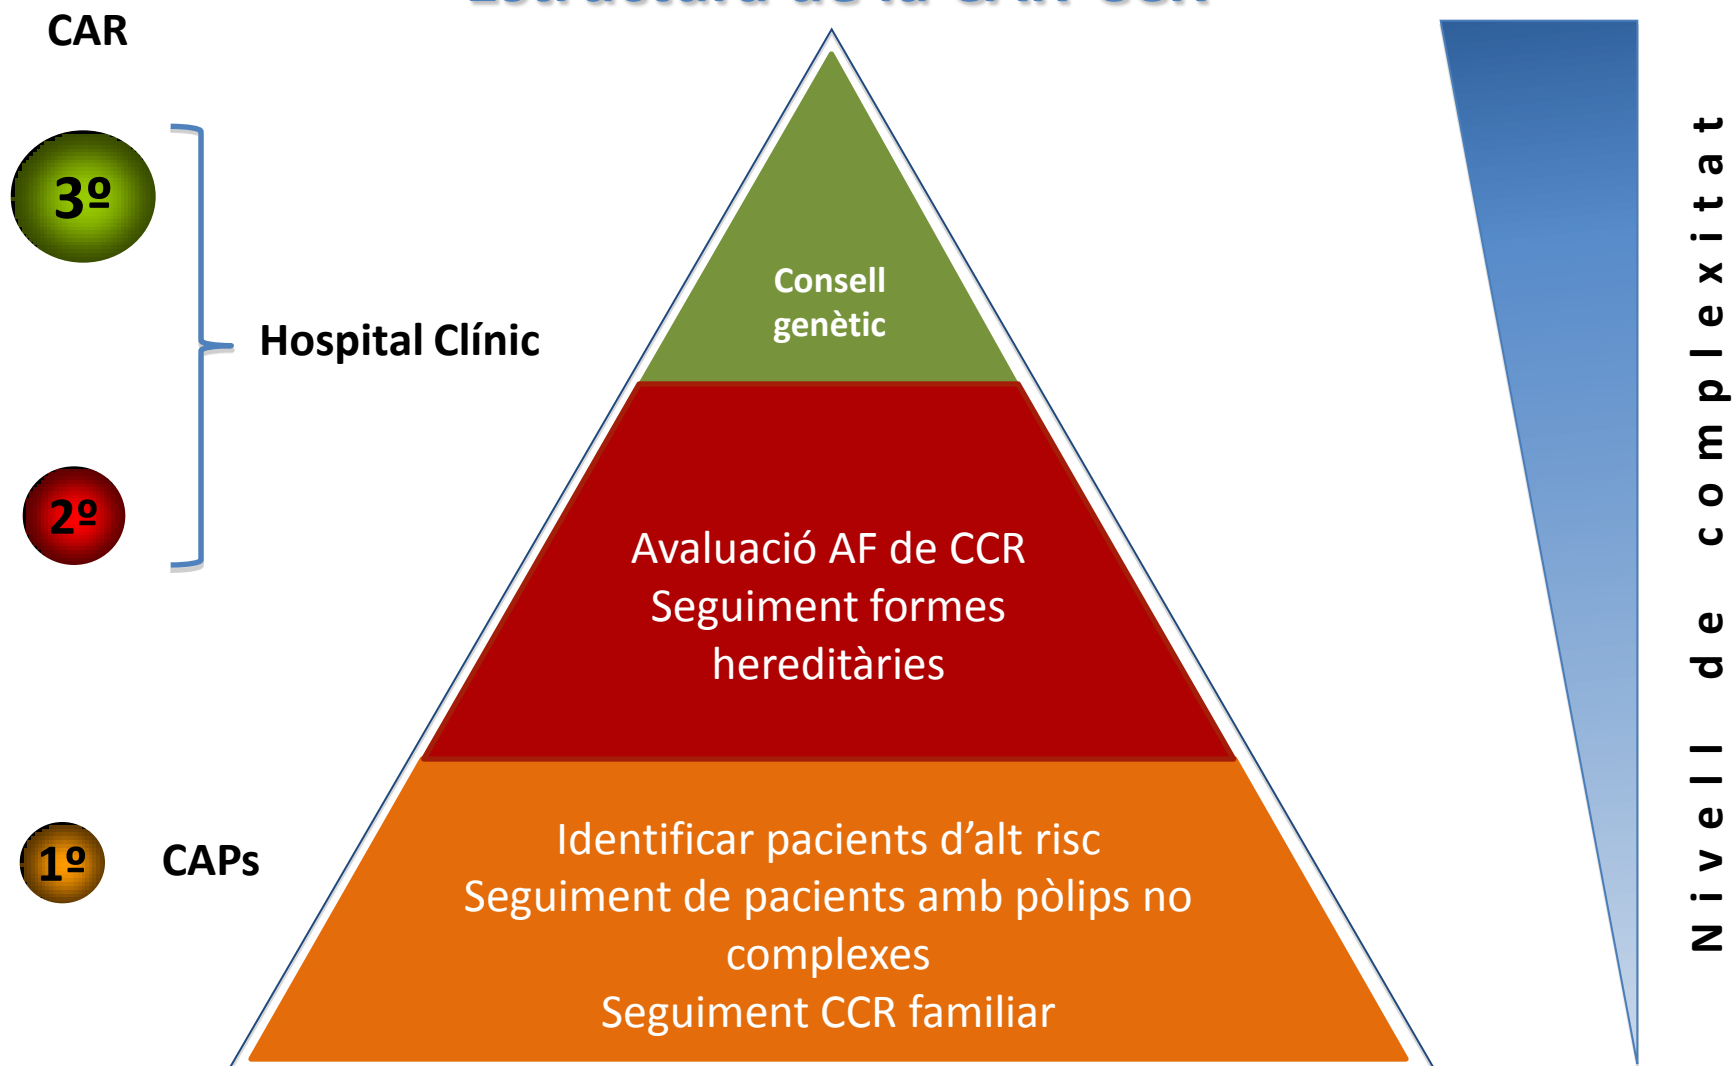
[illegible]

CAR

3º

2º

Hospital Clínic

1º

CAPs

Consell genètic

Avaluació AF de CCR
Seguiment formes hereditàries

Identificar pacients d'alt risc
Seguiment de pacients amb pòlips no complexes
Seguiment CCR familiar

Nivell de complexitat